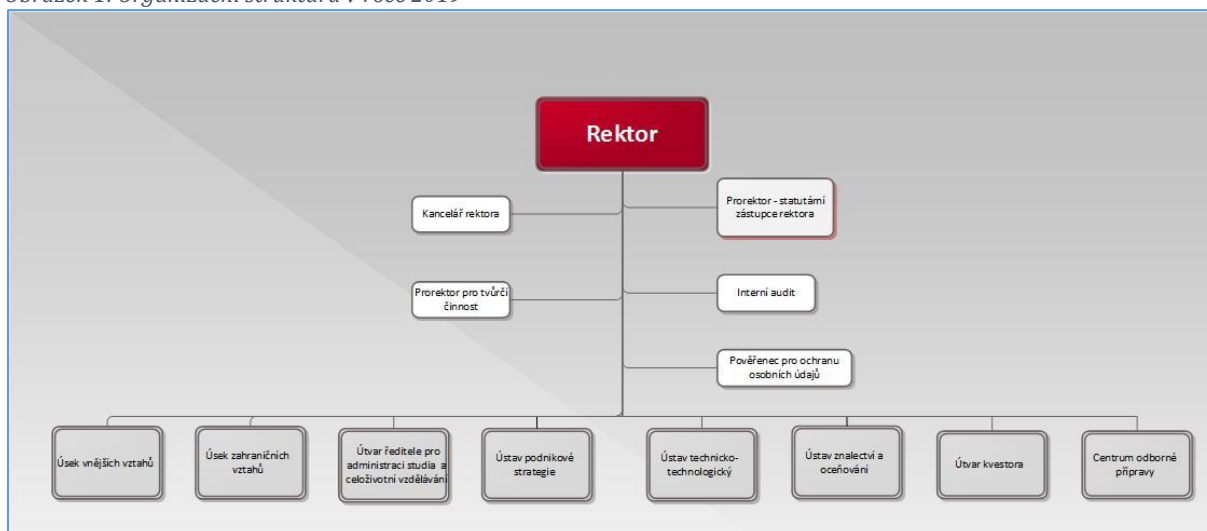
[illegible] 1: Organizační struktura v roce 2019

Rektor

Kancelář rektora

Prorektor - statutární zástupce rektora

Prorektor pro tvůrčí činnost

Interní audit

Pověřenec pro ochranu osobních údajů

Úsek vnějších vztahů

Úsek zahraničních vztahů

Útvar ředitele pro administraci studia a celoživotní vzdělávání

Ústav podnikové strategie

Ústav technicko-technologický

Ústav znalectví a oceňování

Útvar kvestora

Centrum odborné přípravy